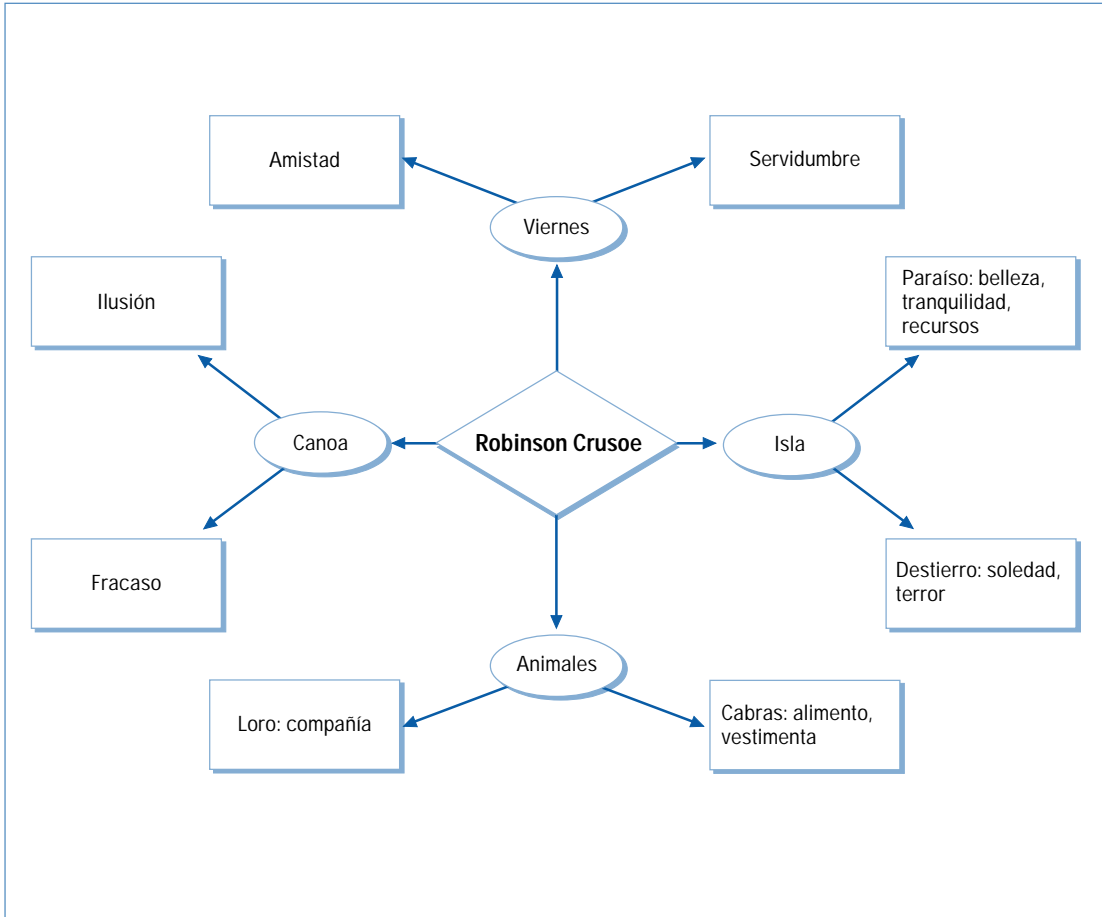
Amistad

Servidumbre

Viernes

Ilusión

Paraíso: belleza, tranquilidad, recursos

Canoa

Robinson Crusoe

Isla

Fracaso

Destierro: soledad, terror

Animales

Loro: compañía

Cabras: alimento, vestimenta